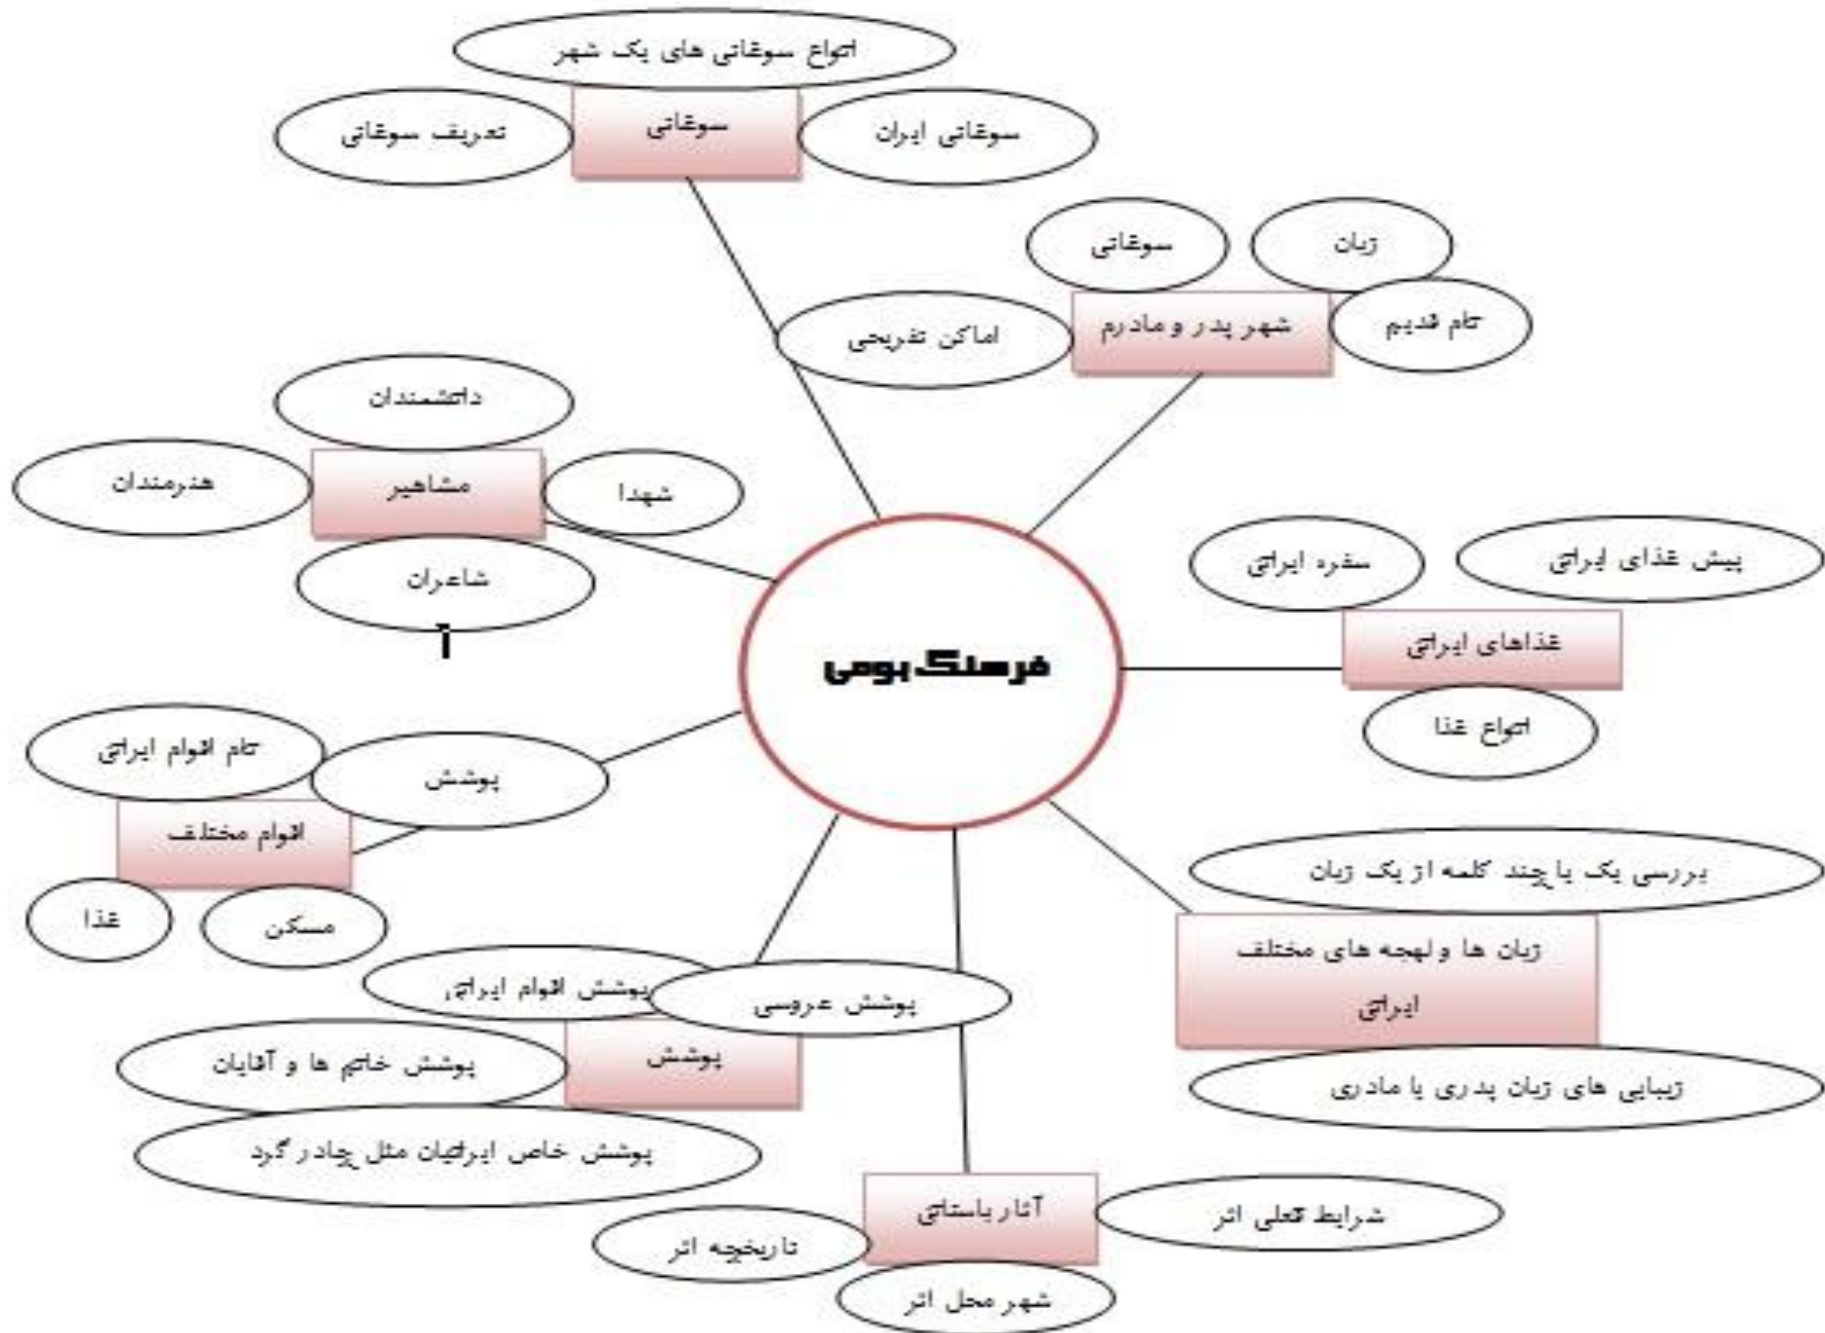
فرهنگ بومی

سوغاتی
انواع سوغاتی های یک شهر
تعریف سوغاتی
سوغاتی ایران

شهر پدر و مادرم
سوغاتی
زبان
نام قدیم
اماکن تفریحی

مشاهیر
دانشمندان
هنرمندان
شهدا
شاعران
آ

غذاهای ایرانی
سفره ایرانی
پیش غذای ایرانی
انواع غذا

اقوام مختلف
نام اقوام ایرانی
پوشش
غذا
مسکن

زبان ها و لهجه های مختلف ایرانی
بررسی یک یا چند کلمه از یک زبان
زیبایی های زبان پدری یا مادری

پوشش
پوشش اقوام ایرانی
پوشش عروسی
پوشش خانم ها و آقایان
پوشش خاص ایرانیان مثل چادر گرد

آثار باستانی
شرایط فعلی اثر
تاریخچه اثر
شهر محل اثر